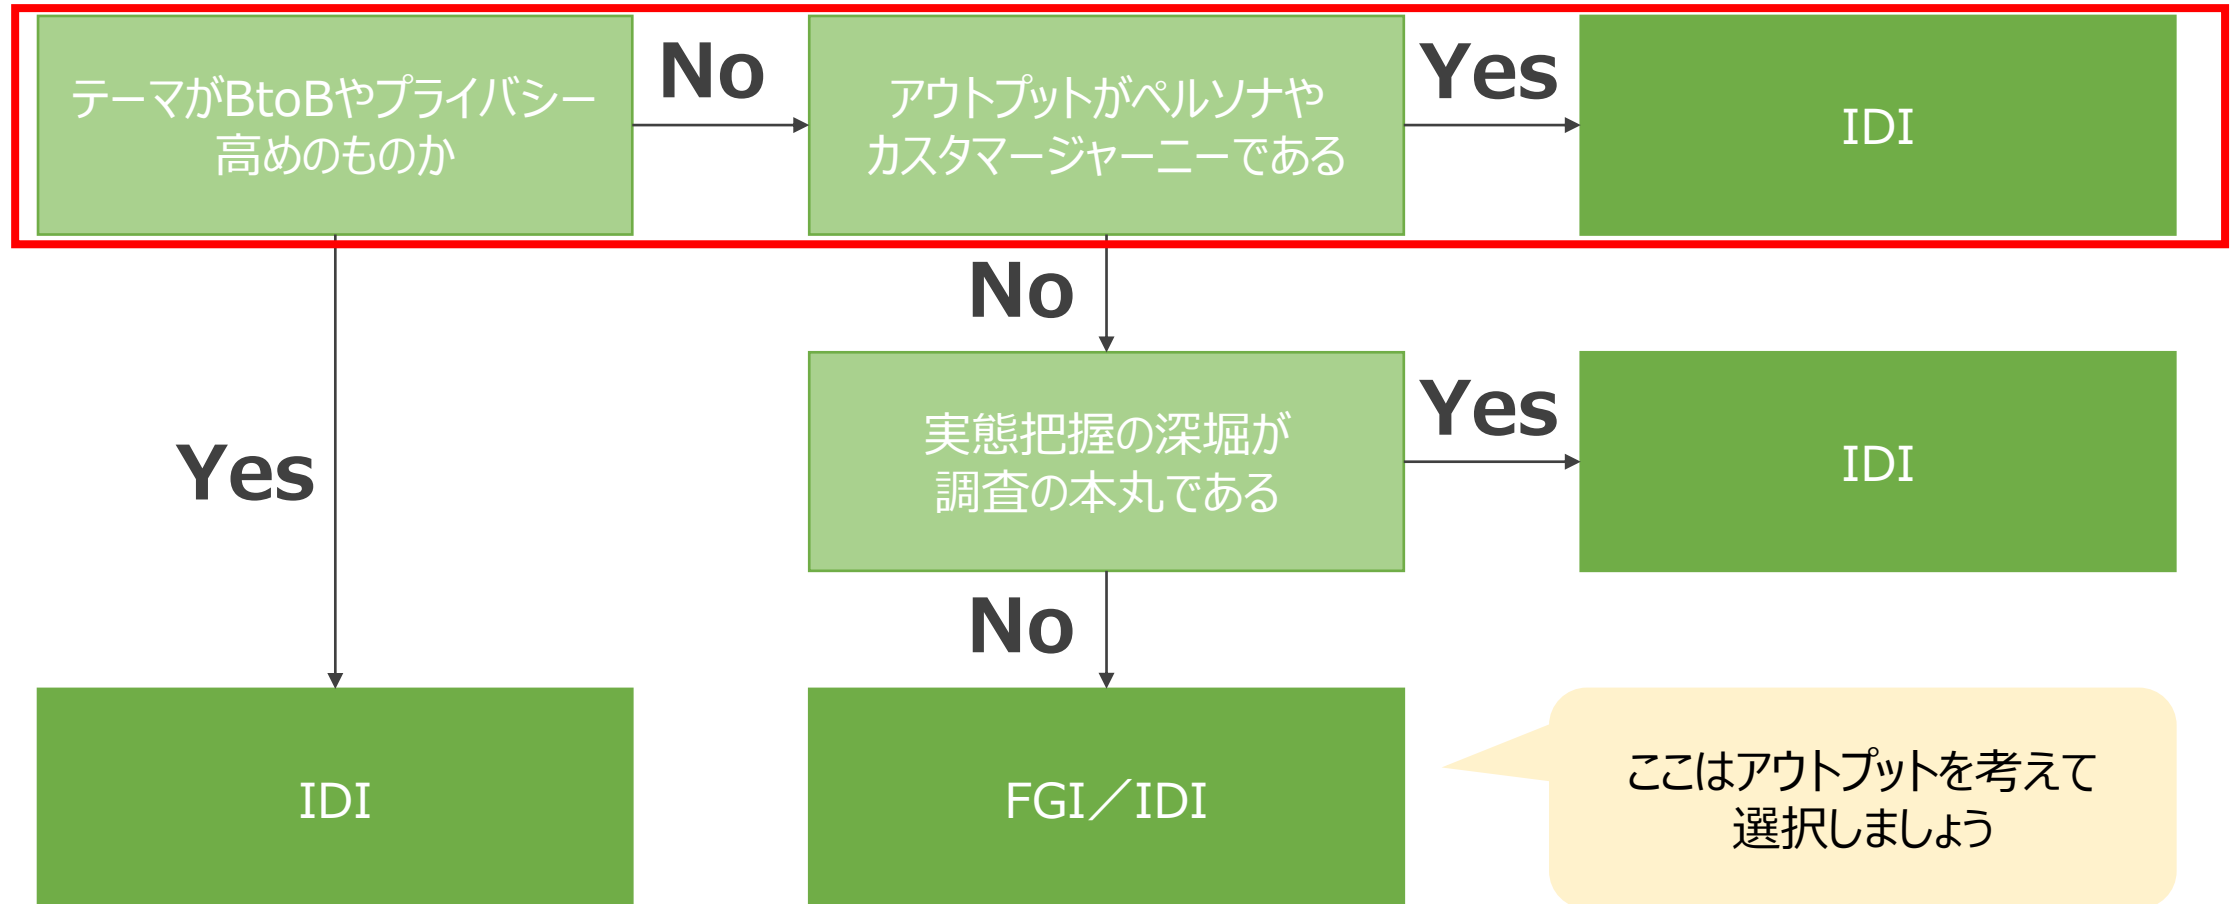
テーマがBtoBやプライバシー高めのものか

No

アウトプットがペルソナやカスタマージャーニーである

Yes

IDI

No

Yes

実態把握の深堀が調査の本丸である

Yes

IDI

No

IDI

FGI／IDI

ここはアウトプットを考えて選択しましょう